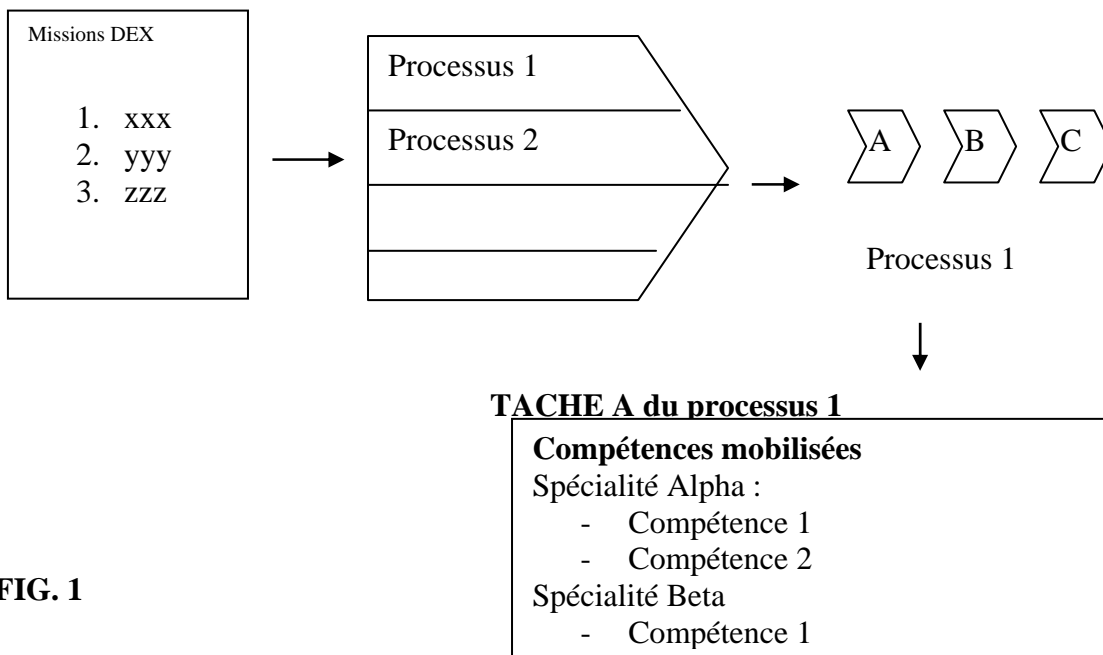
Missions DEX

1. xxx
2. yyy
3. zzz

Processus 1

Processus 2

A B C

Processus 1

TACHE A du processus 1

**Compétences mobilisées**
Spécialité Alpha :
- Compétence 1
- Compétence 2
Spécialité Beta
- Compétence 1

FIG. 1